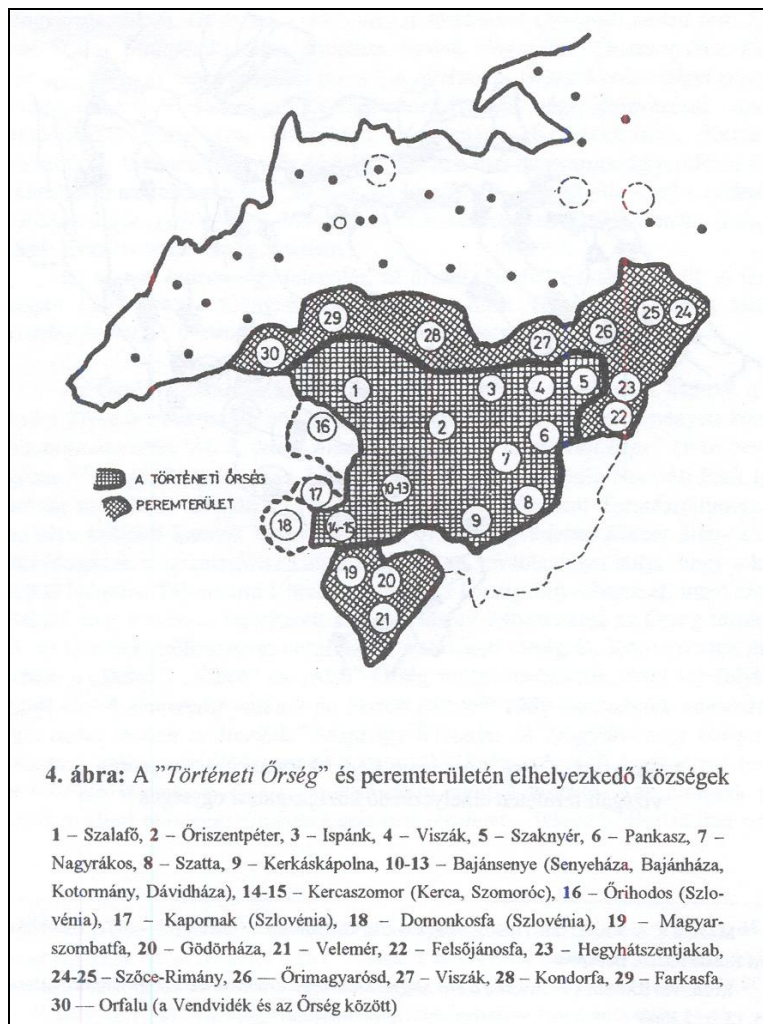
29
28
27
26
25
24
30
1
3
4
5
23
22
16
2
6
7
A TÖRTÉNETI ŐRSÉG
PEREMTERÜLET
17
10-13
8
18
14-15
9
19
20
21

4. ábra: A "Történeti Őrség" és peremterületén elhelyezkedő községek

1 – Szalafő, 2 – Őriszentpéter, 3 – Ispánk, 4 – Viszák, 5 – Szaknyér, 6 – Pankasz, 7 – Nagyrákos, 8 – Szatta, 9 – Kerkáskápolna, 10-13 – Bajánsenye (Senyeháza, Bajánháza, Kotormány, Dávidháza), 14-15 – Kercaszomor (Kerca, Szomoróc), 16 – Őrihodos (Szlovénia), 17 – Kapornak (Szlovénia), 18 – Domonkosfa (Szlovénia), 19 – Magyarszombatfa, 20 – Gödörháza, 21 – Velemér, 22 – Felsőjánosfa, 23 – Hegyhátszentjakab, 24-25 – Szőce-Rimány, 26 — Őrimagyarósd, 27 – Viszák, 28 – Kondorfa, 29 – Farkasfa, 30 — Orfalu (a Vendvidék és az Őrség között)